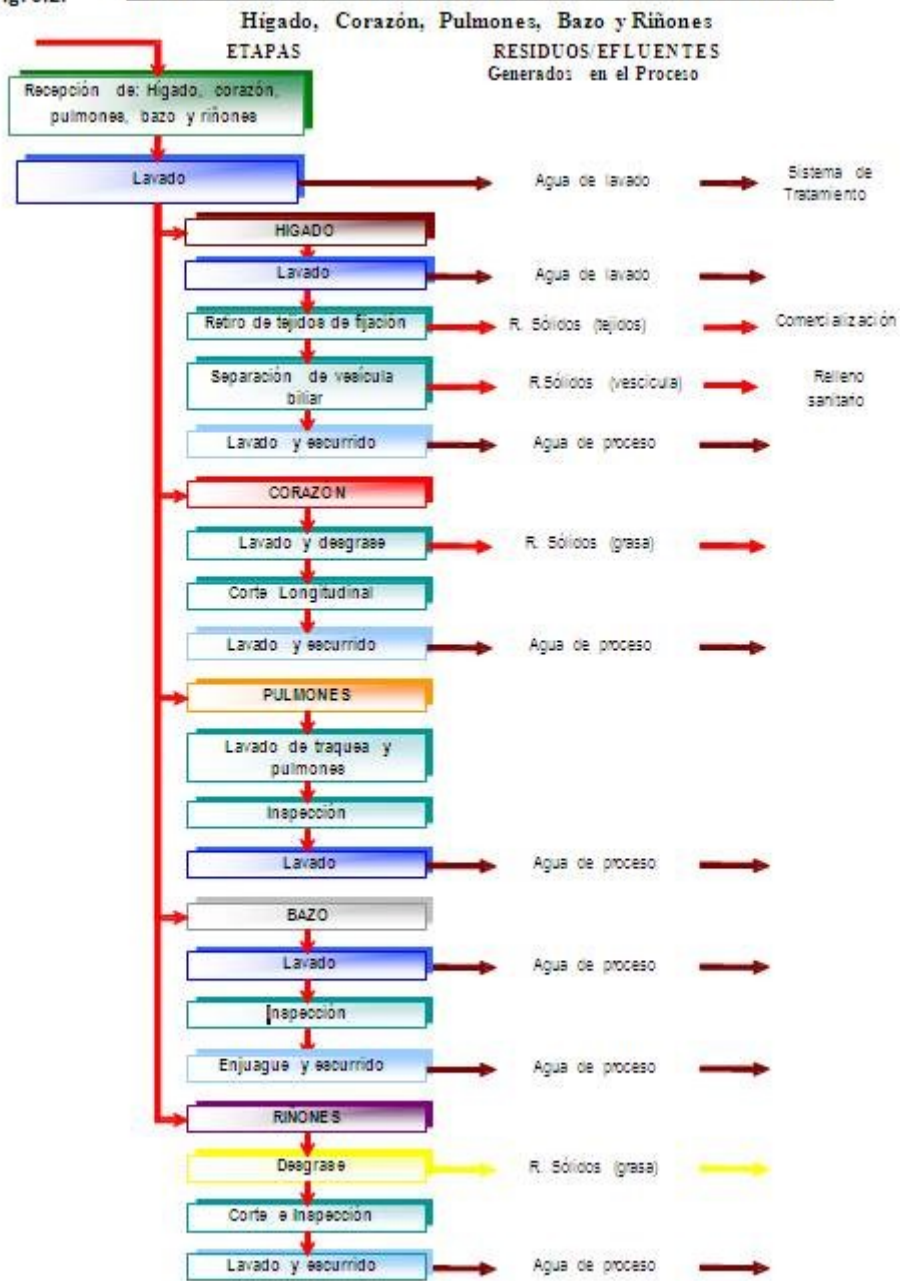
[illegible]

Hígado, Corazón, Pulmones, Bazo y Riñones

ETAPAS

RESIDUOS/EFLUENTES Generados en el Proceso

Recepción de: Hígado, corazón, pulmones, bazo y riñones

Lavado

Agua de lavado

Sistema de Tratamiento

HIGADO

Lavado

Agua de lavado

Retiro de tejidos de fijación

R. Sólidos (tejidos)

Comercialización

Separación de vesícula biliar

R.Sólidos (vesícula)

Relleno sanitario

Lavado y escurrido

Agua de proceso

CORAZON

Lavado y desgrase

R. Sólidos (grasa)

Corte Longitudinal

Lavado y escurrido

Agua de proceso

PULMONES

Lavado de traquea y pulmones

Inspección

Lavado

Agua de proceso

BAZO

Lavado

Agua de proceso

Inspección

Enjuague y escurrido

Agua de proceso

RINONES

Desgrase

R. Sólidos (grasa)

Corte e inspección

Lavado y escurrido

Agua de proceso